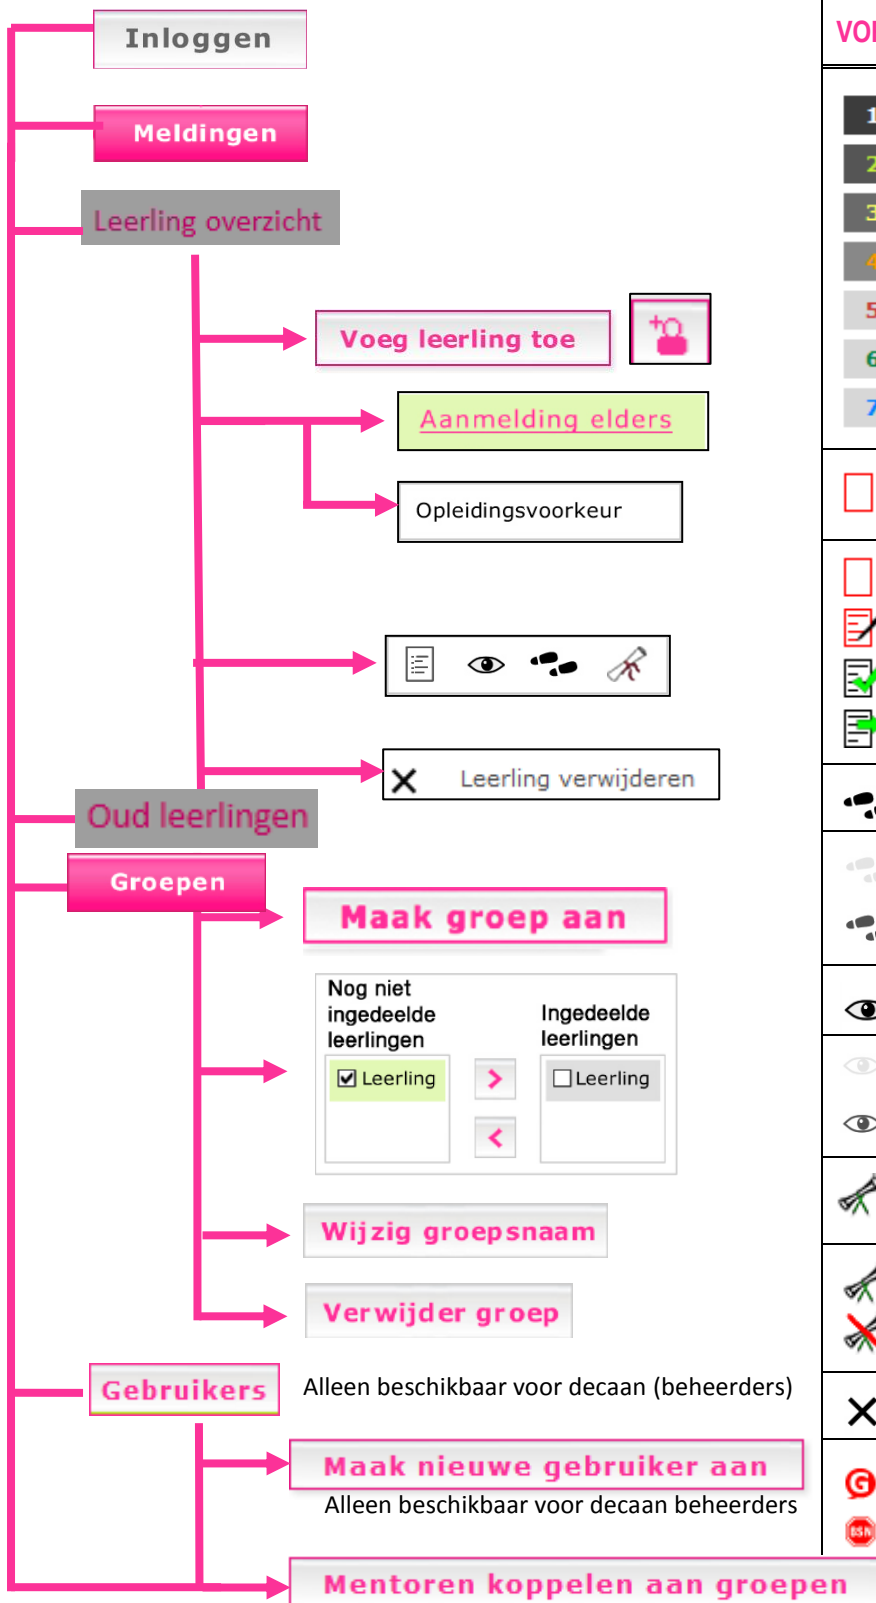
Inloggen

Meldingen

Leerling overzicht

Voeg leerling toe

Aanmelding elders

Opleidingsvoorkeur

Leerling verwijderen

Oud leerlingen

Groepen

Maak groep aan

Nog niet ingedeelde leerlingen

Ingedeelde leerlingen

Leerling

Leerling

Wijzig groepsnaam

Verwijder groep

Gebruikers

Alleen beschikbaar voor decaan (beheerders)

Maak nieuwe gebruiker aan

Alleen beschikbaar voor decaan beheerders

Mentoren koppelen aan groepen

VO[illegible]

1

2

3

4

5

6

7